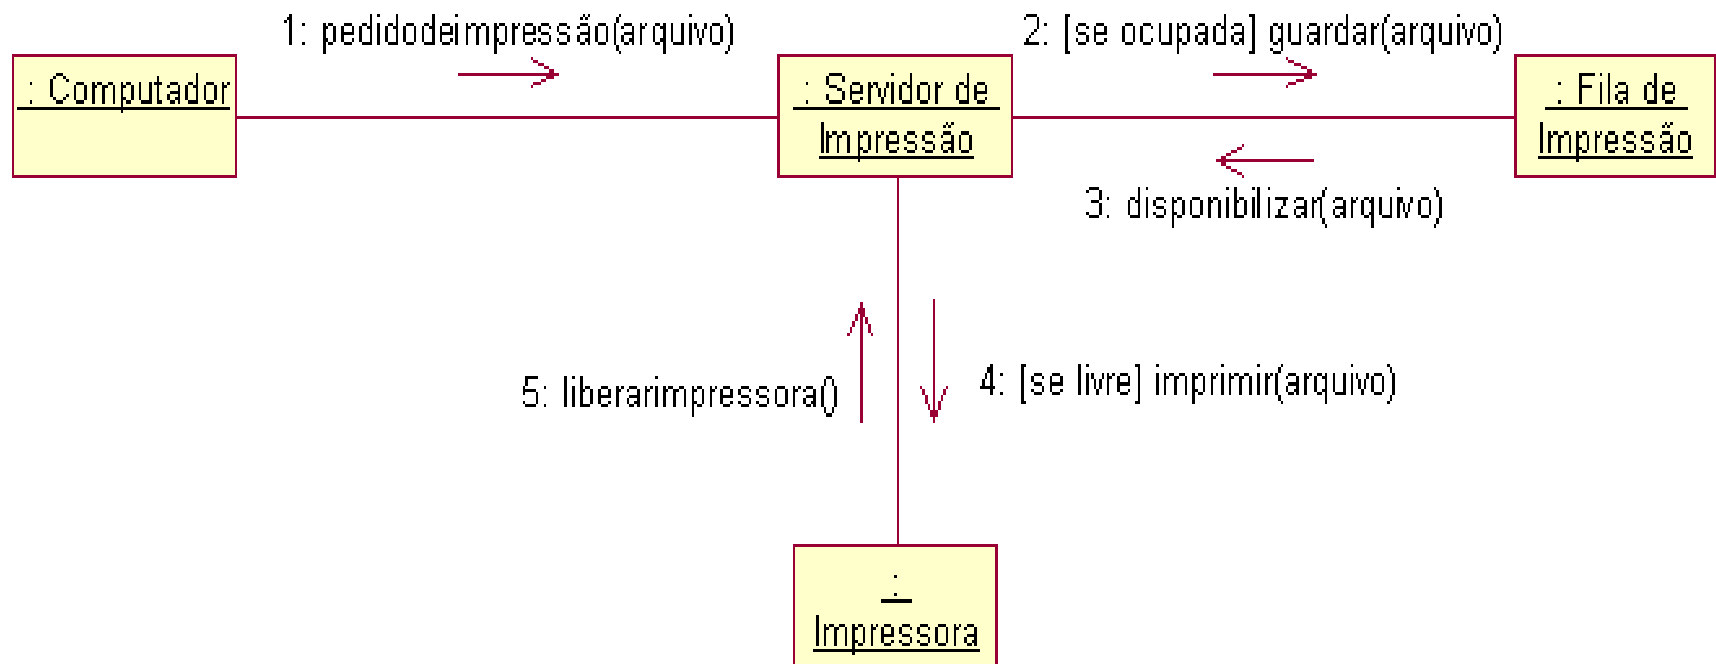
1: pedidodeimpressão(arquivo)

2: [se ocupada] guardar(arquivo)

: Computador

: Servidor de Impressão

: Fila de Impressão

3: disponibilizar(arquivo)

5: liberarimpressora()

4: [se livre] imprimir(arquivo)

: Impressora